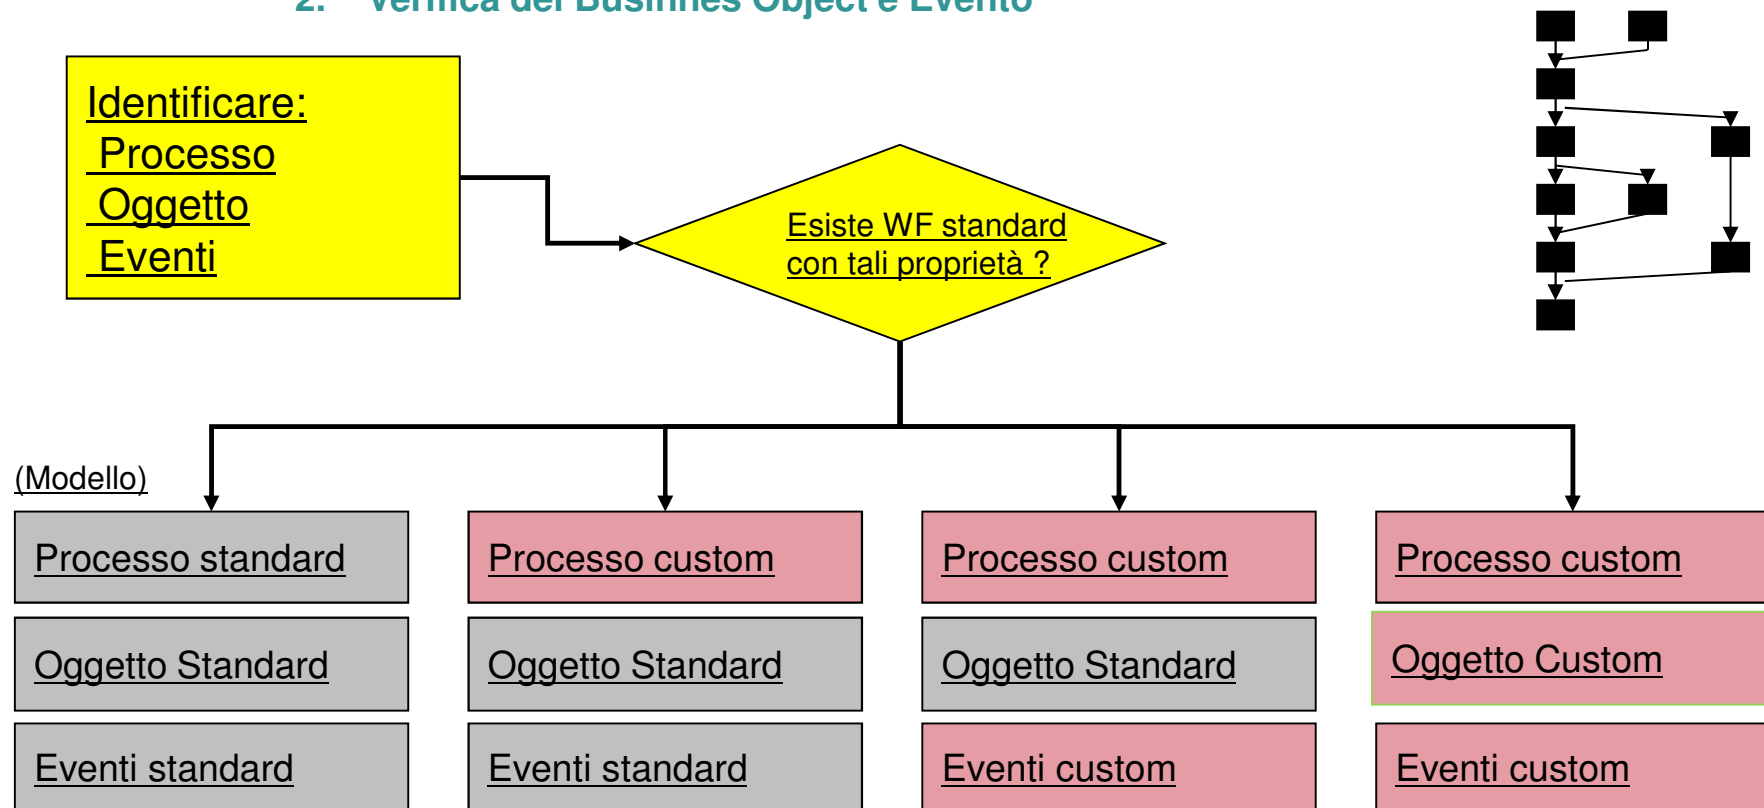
2. Verifica del Business Object e Evento

Identificare:
Processo
Oggetto
Eventi

Esiste WF standard con tali proprietà ?

(Modello)

| Processo standard | Processo custom | Processo custom | Processo custom |
|---|---|---|---|
| Oggetto Standard | Oggetto Standard | Oggetto Standard | Oggetto Custom |
| Eventi standard | Eventi standard | Eventi custom | Eventi custom |